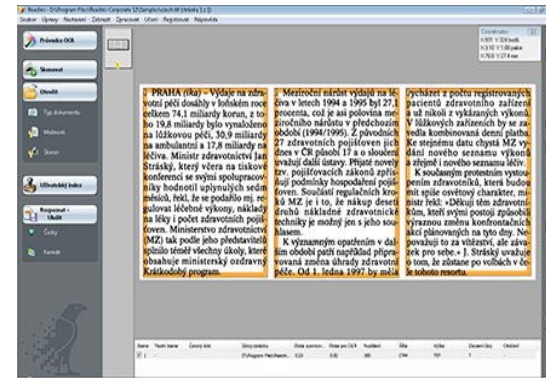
Průvodce OCR

Skenovat

Otevřít

Typ dokumentu

Možnosti

Uživatelský slovník

Rozpoznat + Uložit

PRAHA (tka) - Výdaje na zdravotní péči dosáhly v loňském roce celkem 74,1 miliardy korun, z toho 19,8 miliardy bylo vynaloženo na lůžkovou péči, 30,9 miliardy na ambulantní a 17,8 miliardy na léčiva. Ministr zdravotnictví Jan Stráský, který včera na tiskové konferenci se svými spolupracovníky hodnotil uplynulých sedm měsíců, řekl, že se podařilo mj. regulovat léčebné výkony, náklady na léky i počet zdravotních pojišťoven. Ministerstvo zdravotnictví (MZ) tak podle jeho představitelů splnilo téměř všechny úkoly, které obsahuje ministerský ozdravný Krátkodobý program.

Meziroční nárůst výdajů na léčiva v letech 1994 a 1995 byl 27,1 procenta, což je asi polovina meziročního nárůstu v předchozím období (1994/1995). Z původních 27 zdravotních pojišťoven jich dnes v ČR působí 17 a o sloučení uvažují další ústavy. Přijaté nové tzv. pojišťovacích zákonů zpřísnily podmínky hospodaření pojišťoven. Součástí regulačních kroků MZ je i to, že nákup desetí druhů nákladné zdravotnické techniky je možný jen s jeho souhlasem.

K významným opatřením v dalším období patří například připravovaná změna úhrady zdravotní péče. Od 1. ledna 1997 by měla

vycházet z počtu registrovaných pacientů zdravotního zařízení a ne z vykázaných výkonů. V lůžkových zařízeních by se zavedla kombinovaná denní platba. Ke stejnému datu chystá MZ vydání nového seznamu výkonů a zřejmě i nového seznamu léčiv.

K současným protestním vystoupením zdravotníků, která budou mít spíše osvětový charakter, ministr řekl: »Děkuji těm zdravotníkům, kteří svými postoji způsobili výraznou změnu konfrontačních akcí plánovaných na tyto dny. Nepovažuji to za vítězství, ale závazek pro sebe.« J. Stráský uvažuje o tom, že zůstane po volbách v čele tohoto resortu.